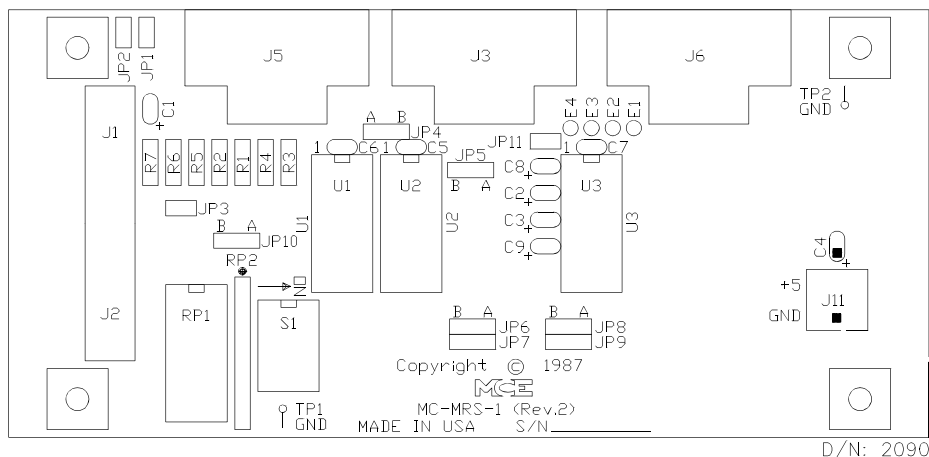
JP2 JP1

J5

J3

J6

TP2 GND

E4 E3 E2 E1

C1

J1

A B JP4

JP11

R7 R6 R5 R2 R1 R4 R3

1 C6 1 C5

JP5

1 C7

B A

C8

C2

U1 U2 U3

U1 U2 U3

C3

JP3

C9

B A JP10

C4

RP2

ON

+5

J11

GND

J2

RP1

S1

B A JP6 JP7

B A JP8 JP9

Copyright © 1987

MCE

MC-MRS-1 (Rev.2)

TP1 GND

MADE IN USA S/N

D/N: 2090